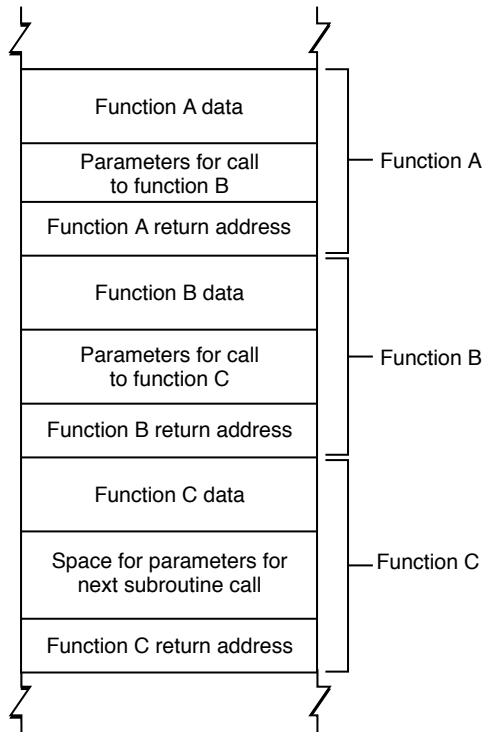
Function A data

Parameters for call to function B

Function A return address

Function A

Function B data

Parameters for call to function C

Function B return address

Function B

Function C data

Space for parameters for next subroutine call

Function C return address

Function C